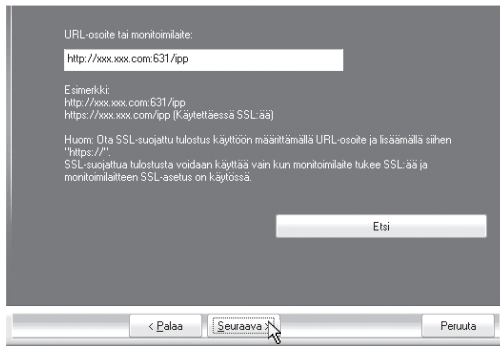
URL-osoite tai monitoimilaite:

http://xxx.xxx.com:631/ipp

Esimerkki:
http://xxx.xxx.com:631/ipp
https://xxx.xxx.com/ipp (Käytettäessä SSL:ää)

Huom: Ota SSL-suojattu tulostus käyttöön määrittämällä URL-osoite ja lisäämällä siihen "https://".
SSL-suojattua tulostusta voidaan käyttää vain kun monitoimilaite tukee SSL:ää ja monitoimilaitteen SSL-asetus on käytössä.

Etsi

< Palaa | Seuraava > | Peruuta